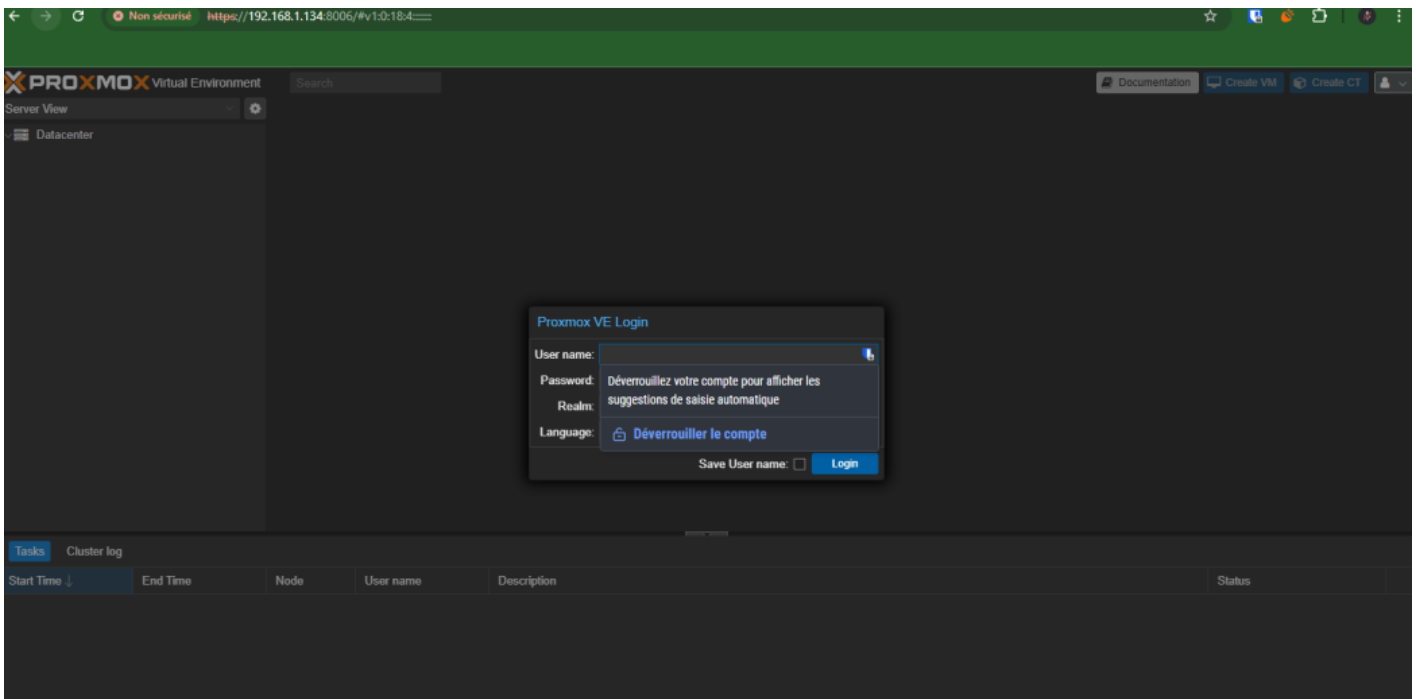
Non sécurisé https://192.168.1.134:8006/#v1:0:18:4:::::

PROXMOX Virtual Environment

Search

Documentation Create VM Create CT

Server View

Datacenter

Proxmox VE Login

User name:

Password:

Realm:

Language:

Déverrouillez votre compte pour afficher les suggestions de saisie automatique

Déverrouiller le compte

Save User name:

Login

Tasks Cluster log

| Start Time ↓ | End Time | Node | User name | Description | Status |
|---|---|---|---|---|---|